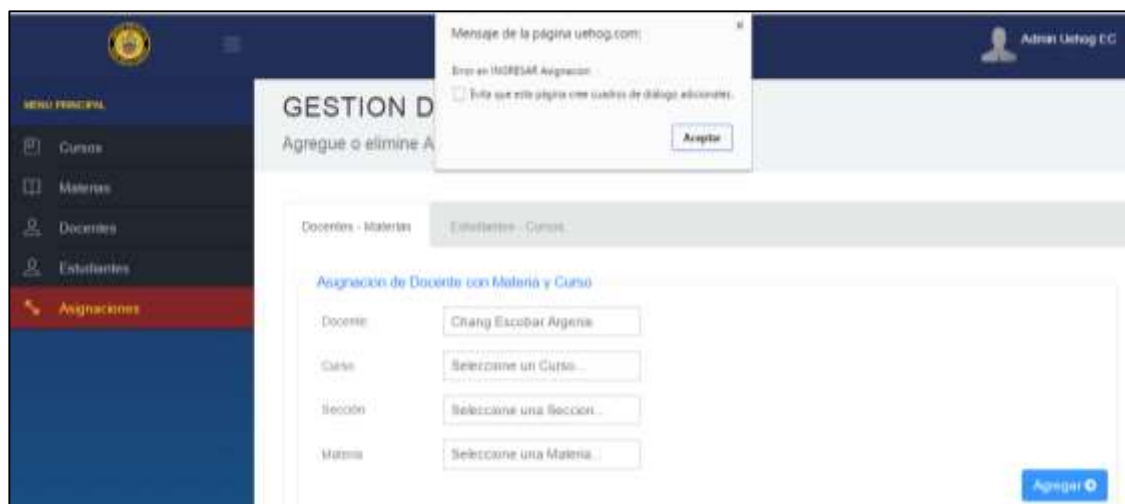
Mensaje de la página uehog.com:

Error en INGRESAR Asignacion

Evita que esta página cree cuadros de diálogo adicionales.

Aceptar

Admin Uehog EC

MENU PRINCIPAL

Cursos

Materias

Docentes

Estudiantes

Asignaciones

GESTION D

Agregue o elimine A

Docentes - Materias

Estudiantes - Cursos

Asignacion de Docente con Materia y Curso

Docente

Chang Escobar Argenis

Curso

Seleccione un Curso...

Seccion

Seleccione una Seccion...

Materia

Seleccione una Materia...

Agregar